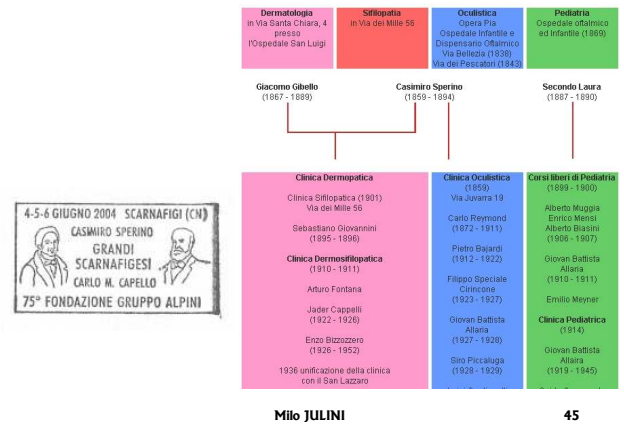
Dermatologia
in Via Santa Chiara, 4 presso l'Ospedale San Luigi

Sifilopatia
in Via dei Mille 56

Oculistica
Opera Pia Ospedale Infantile e Dispensario Oftalmico Via Bellezia (1838) Via dei Pescatori (1843)

Pediatria
Ospedale oftalmico ed Infantile (1869)

Giacomo Gibello
(1867 - 1889)

Casimiro Sperino
(1859 - 1894)

Secondo Laura
(1887 - 1890)

4-5-6 GIUGNO 2004 SCARNAFIGI (CN)
CASIMIRO SPERINO
GRANDI
SCARNAFIGESI
CARLO M. CAPELLO
75° FONDAZIONE GRUPPO ALPINI

Clinica Dermopatica

Clinica Sifilopatica (1901)
Via dei Mille 56

Sebastiano Giovannini
(1895 - 1896)

Clinica Dermosifilopatica
(1910 - 1911)

Arturo Fontana

Jader Cappelli
(1922 - 1926)

Enzo Bizzozzero
(1926 - 1952)

1936 unificazione della clinica con il San Lazzaro

Clinica Oculistica
(1859)
Via Juvarra 19

Carlo Reymond
(1872 - 1911)

Pietro Bajardi
(1912 - 1922)

Filippo Speciale Cirincione
(1923 - 1927)

Giovan Battista Allaria
(1927 - 1928)

Siro Piccaluga
(1928 - 1929)

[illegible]

Corsi liberi di Pediatria
(1899 - 1900)

Alberto Muggia
Enrico Mensi
Alberto Biasini
(1906 - 1907)

Giovan Battista Allaria
(1910 - 1911)

Emilio Meyner

Clinica Pediatrica
(1914)

Giovan Battista Allaira
(1919 - 1945)

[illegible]

Milo JULINI

45